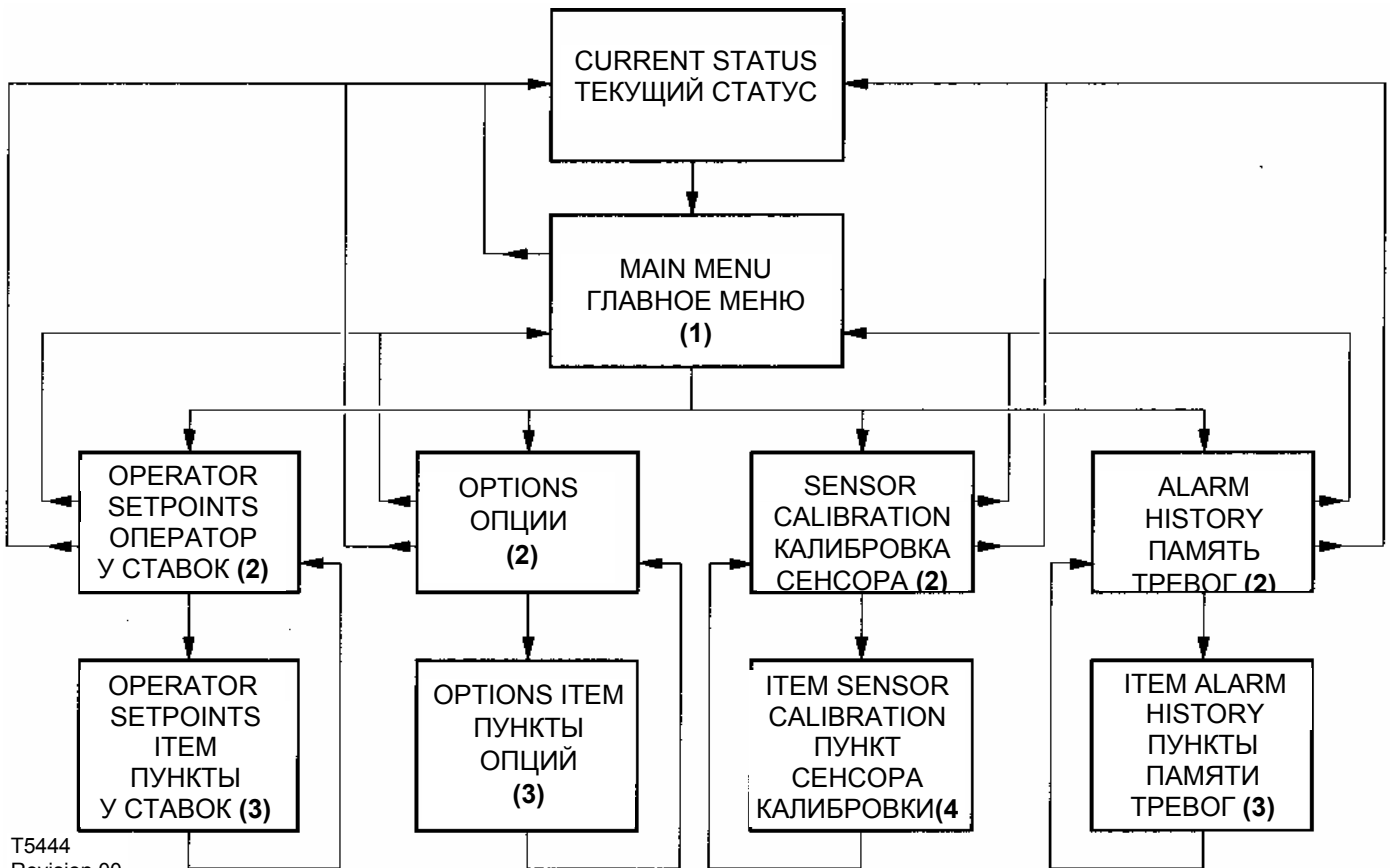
CURRENT STATUS
ТЕКУЩИЙ СТАТУС

MAIN MENU
ГЛАВНОЕ МЕНЮ
(1)

OPERATOR SETPOINTS
ОПЕРАТОР
У СТАВОК (2)

OPTIONS
ОПЦИИ
(2)

SENSOR CALIBRATION
КАЛИБРОВКА
СЕНСОРА (2)

ALARM HISTORY
ПАМЯТЬ
ТРЕВОГ (2)

OPERATOR SETPOINTS ITEM
ПУНКТЫ
У СТАВОК (3)

OPTIONS ITEM
ПУНКТЫ
ОПЦИЙ
(3)

ITEM SENSOR CALIBRATION
ПУНКТ
СЕНСОРА
КАЛИБРОВКИ(4

ITEM ALARM HISTORY
ПУНКТЫ
ПАМЯТИ
ТРЕВОГ (3)

T5444
Revision 00